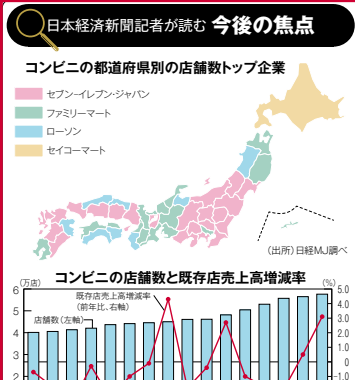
日本経済新聞記者が読む 今後の焦点

コンビニの都道府県別の店舗数トップ企業

セブン-イレブン・ジャパン
ファミリーマート
ローソン
セイコーマート

(出所)日経MJ調べ

コンビニの店舗数と既存店売上高増減率

(万店)
(%)
既存店売上高増減率(前年比、右軸)
店舗数(左軸)

6
5
4
3
2

5.0
4.0
3.0
2.0
1.0
0
-1.0
-2.0